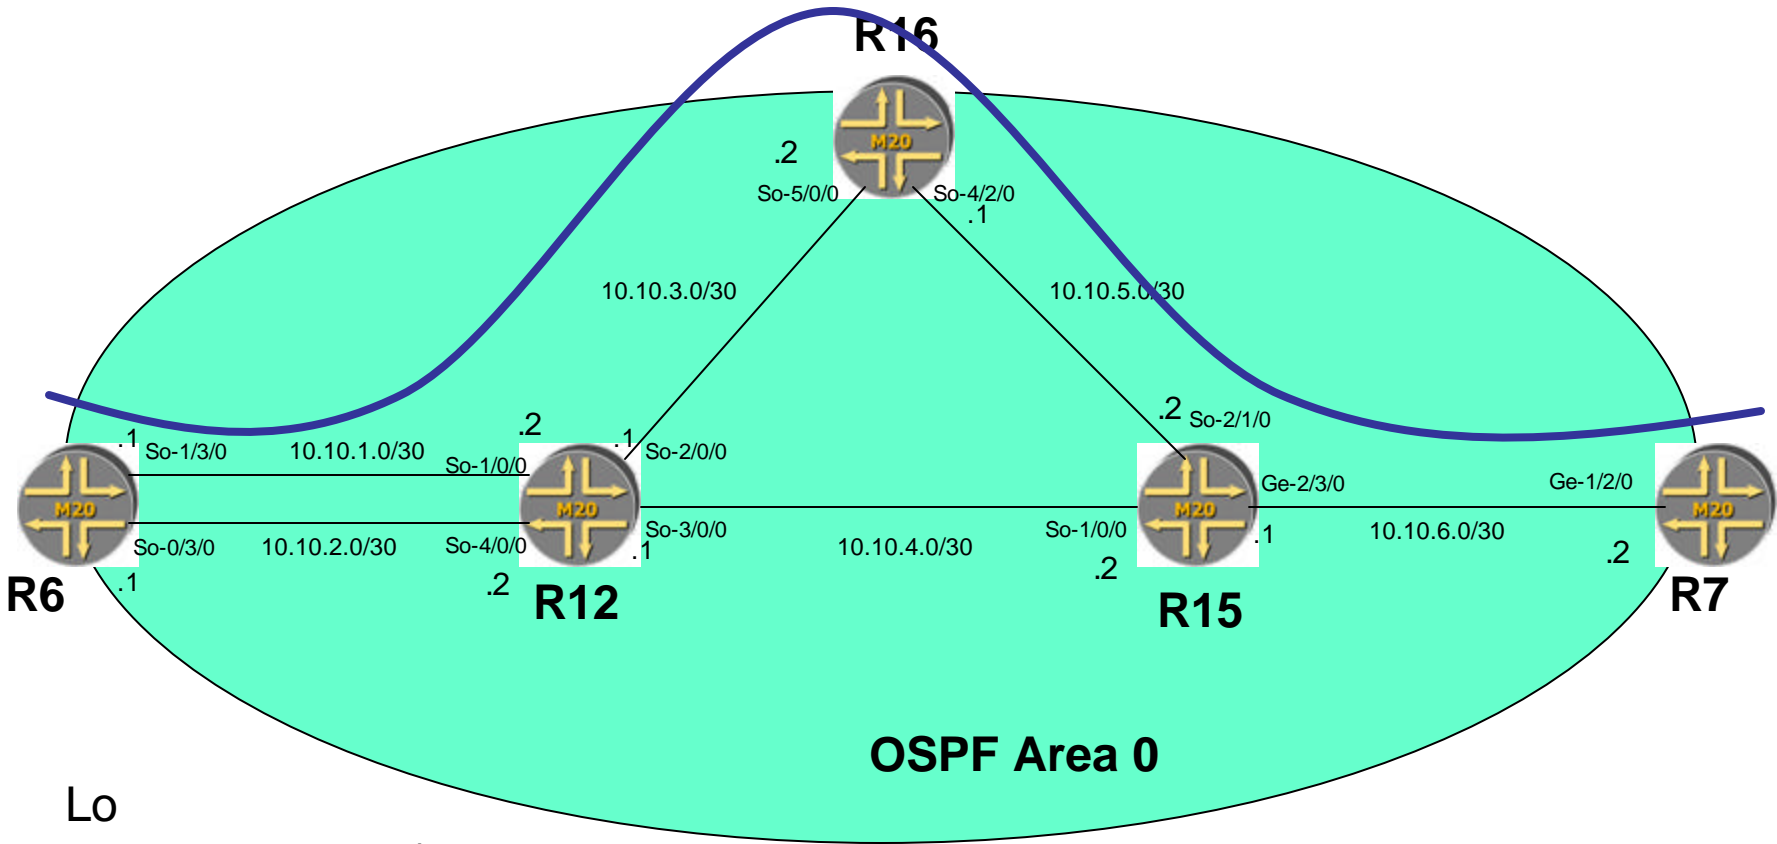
R16

M20

.2

So-5/0/0

So-4/2/0

.1

10.10.3.0/30

10.10.5.0/30

.2 So-2/1/0

.1 So-1/3/0

10.10.1.0/30

So-1/0/0

.2

.1 So-2/0/0

M20

M20

M20

M20

Ge-2/3/0

Ge-1/2/0

So-0/3/0

10.10.2.0/30

So-4/0/0

So-3/0/0

.1

10.10.4.0/30

So-1/0/0

.1

10.10.6.0/30

.2

.1

.2

.2

R6

R12

R15

R7

OSPF Area 0

Lo